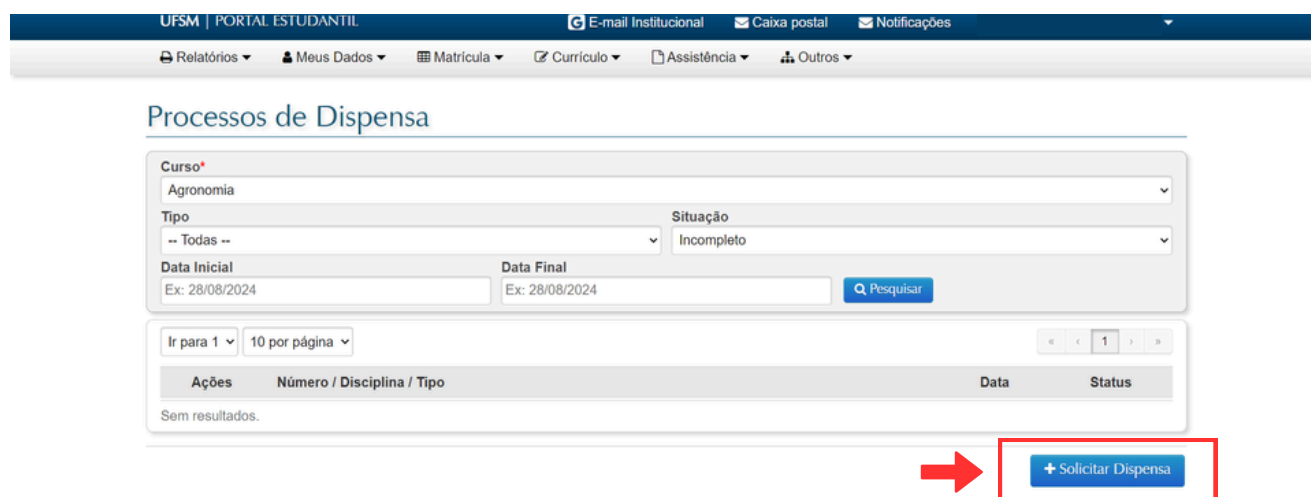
UFSM | PORTAL ESTUDANTIL

E-mail Institucional   Caixa postal   Notificações

Relatórios ▾   Meus Dados ▾   Matrícula ▾   Currículo ▾   Assistência ▾   Outros ▾

Processos de Dispensa

Curso*
Agronomia

Tipo
-- Todas --

Situação
Incompleto

Data Inicial
Ex: 28/08/2024

Data Final
Ex: 28/08/2024

Pesquisar

Ir para 1   10 por página

« ‹ 1 › »

| Ações | Número / Disciplina / Tipo | Data | Status |
|---|---|---|---|
| Sem resultados. | | | |

+ Solicitar Dispensa